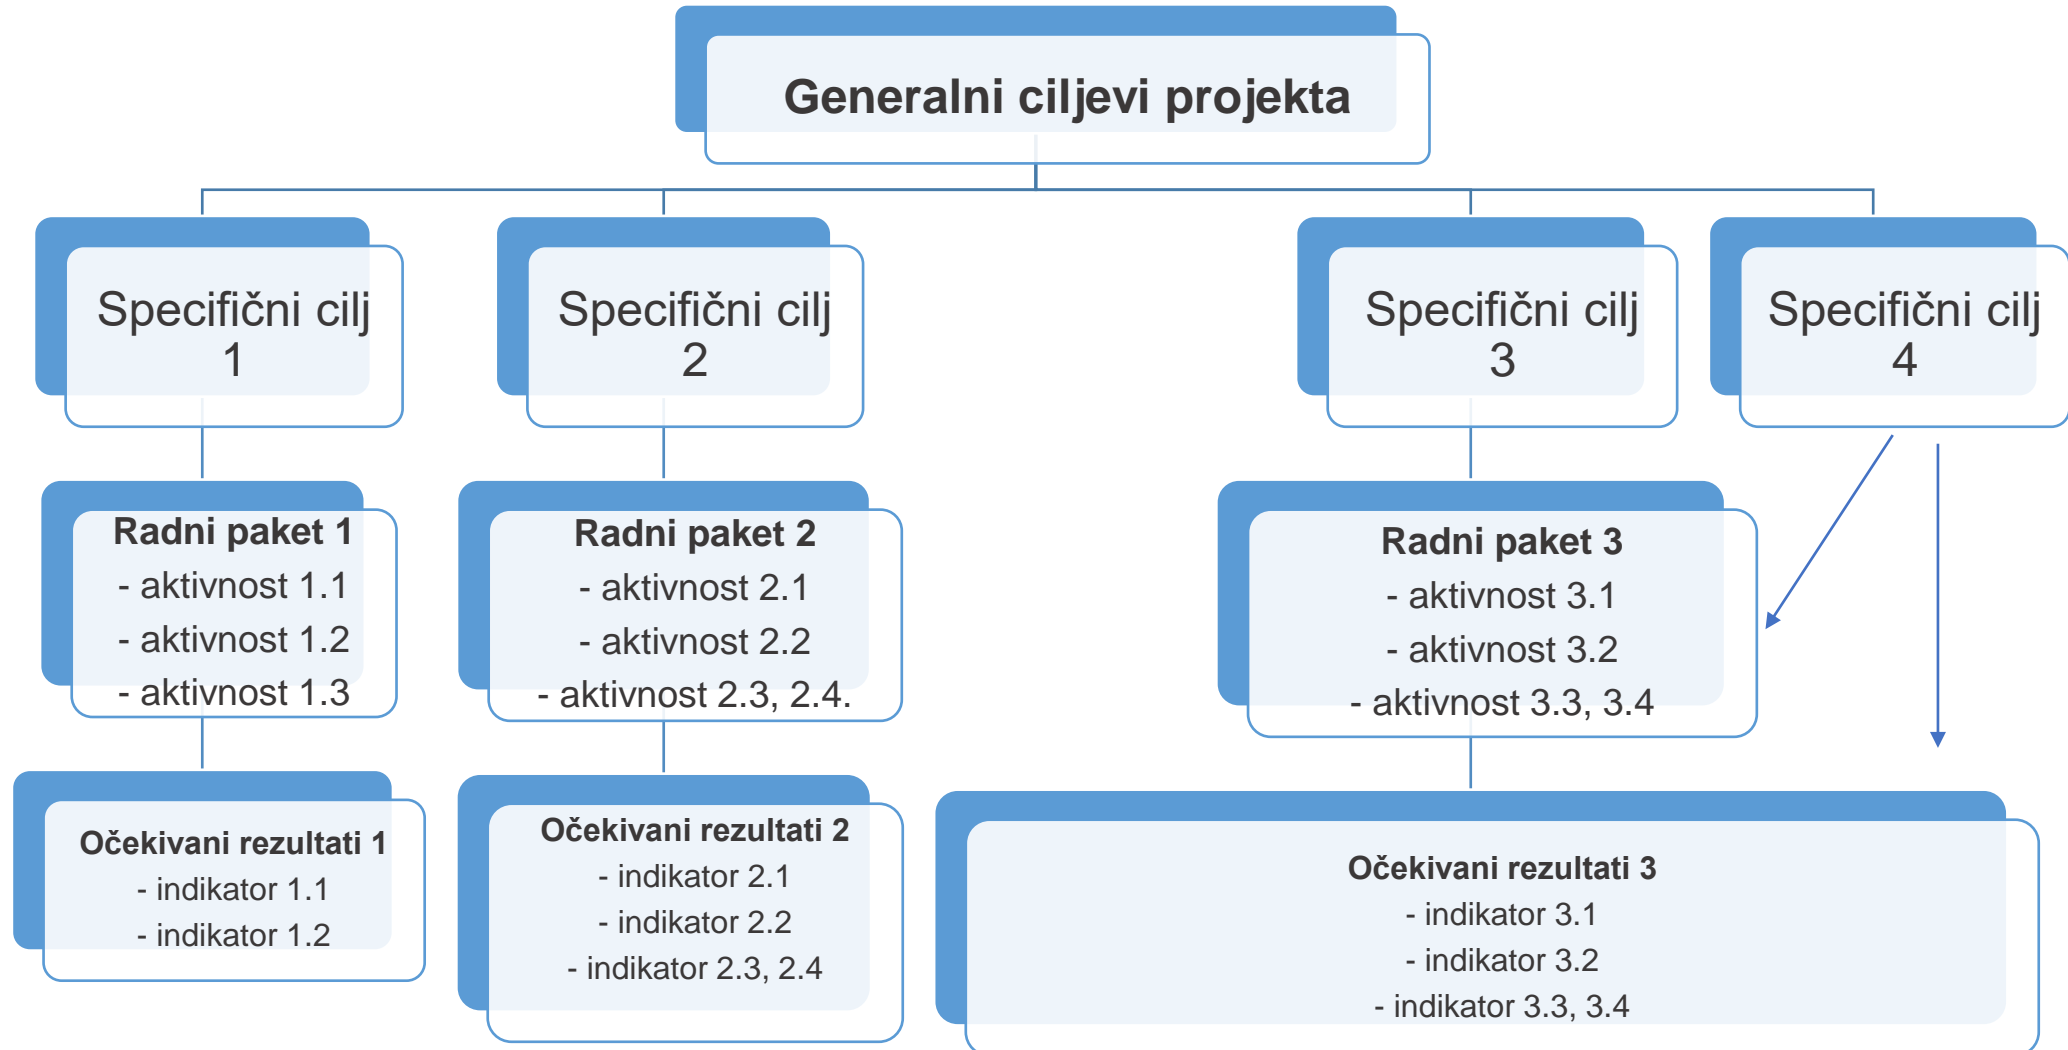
Generalni ciljevi projekta

Specifični cilj 1

Specifični cilj 2

Specifični cilj 3

Specifični cilj 4

Radni paket 1
- aktivnost 1.1
- aktivnost 1.2
- aktivnost 1.3

Radni paket 2
- aktivnost 2.1
- aktivnost 2.2
- aktivnost 2.3, 2.4.

Radni paket 3
- aktivnost 3.1
- aktivnost 3.2
- aktivnost 3.3, 3.4

Očekivani rezultati 1
- indikator 1.1
- indikator 1.2

Očekivani rezultati 2
- indikator 2.1
- indikator 2.2
- indikator 2.3, 2.4

Očekivani rezultati 3
- indikator 3.1
- indikator 3.2
- indikator 3.3, 3.4